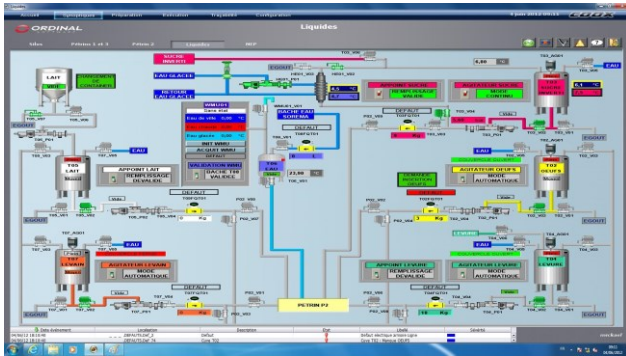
ORDINAL

Liquides

LAIT

EAU GLACEE

RETOUR EAU GLACEE

SUCRE INVERTI

EAU

T05 LAIT

APPOINT LAIT

REMPLISSAGE DEVALIDE

BACHE EAU SOREMA

PETRIN P2

AGITATEUR SUCRE

MODE CONTINU

T02 OEUFS

AGITATEUR OEUFS

MODE AUTOMATIQUE

AGITATEUR LEVURE

MODE AUTOMATIQUE

APPOINT LEVURE

REMPLISSAGE DEVALIDE

T04 LEVURE

EAU

EGOUT

EGOUT

EGOUT

EGOUT

EGOUT

DEFAUT

DEFAUT

DEFAUT

DEFAUT

VALIDATION WMU

BACHE T46 VALIDEE

INIT WMU

ACQUIT WMU

LEVURE

DEFAUT ELECTRIQUE

DEFAUT ELECTRIQUE